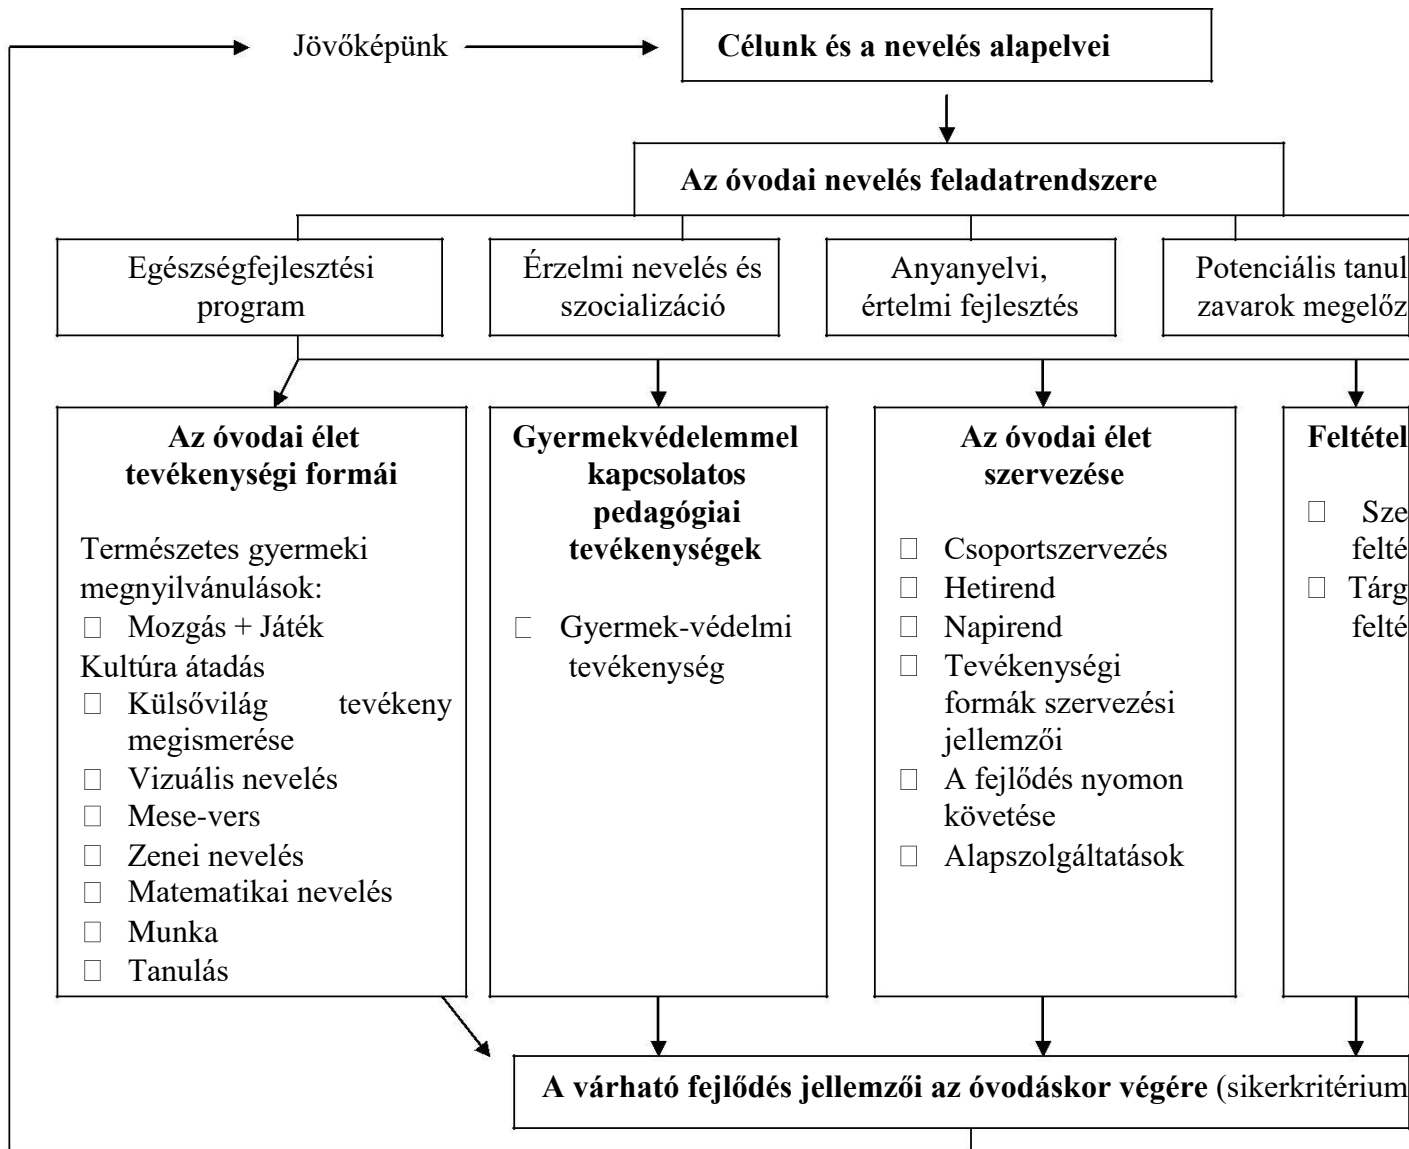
Jövőképünk

**Célunk és a nevelés alapelvei**

**Az óvodai nevelés feladatrendszere**

Egészségfejlesztési program

Érzelmi nevelés és szocializáció

Anyanyelvi, értelmi fejlesztés

Potenciális tanul zavarok megelőz

**Az óvodai élet tevékenységi formái**

Természetes gyermeki megnyilvánulások:
□ Mozgás + Játék
Kultúra átadás
□ Külsővilág tevékeny megismerése
□ Vizuális nevelés
□ Mese-vers
□ Zenei nevelés
□ Matematikai nevelés
□ Munka
□ Tanulás

**Gyermekvédelemmel kapcsolatos pedagógiai tevékenységek**

□ Gyermek-védelmi tevékenység

**Az óvodai élet szervezése**

□ Csoportszervezés
□ Hetirend
□ Napirend
□ Tevékenységi formák szervezési jellemzői
□ A fejlődés nyomon követése
□ Alapszolgáltatások

**Feltétel**

□ Sze felté
□ Tárg felté

**A várható fejlődés jellemzői az óvodáskor végére** (sikerkritérium